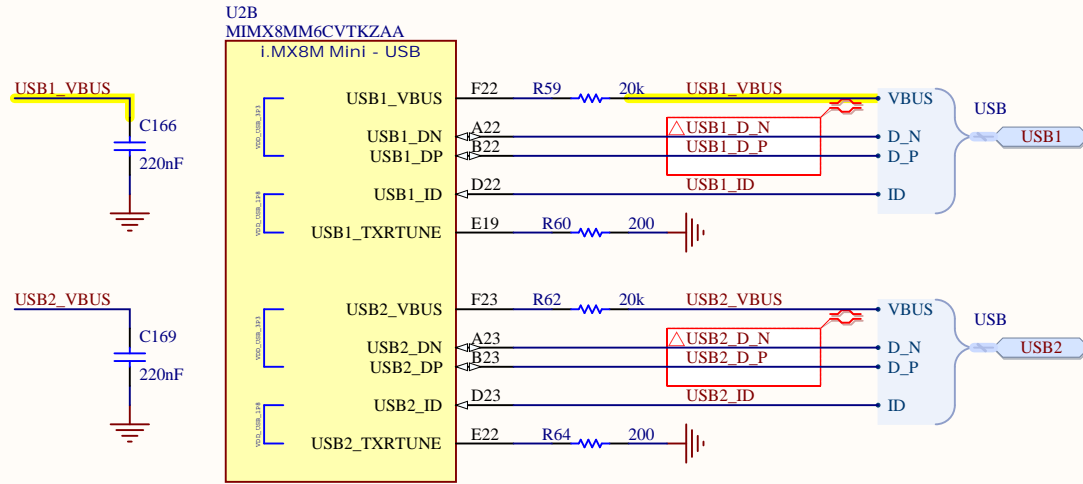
U2B
MIMX8MM6CVTKZAA
i.MX8M Mini - USB

USB1_VBUS
C166
220nF

VDD_USB_3P3
USB1_VBUS
USB1_DN
USB1_DP
VDD_USB_1P8
USB1_ID
USB1_TXRTUNE

F22
R59
20k
USB1_VBUS
A22
B22
USB1_D_N
USB1_D_P
D22
USB1_ID
E19
R60
200

VBUS
D_N
D_P
ID
USB
USB1

USB2_VBUS
C169
220nF

VDD_USB_3P3
USB2_VBUS
USB2_DN
USB2_DP
VDD_USB_1P8
USB2_ID
USB2_TXRTUNE

F23
R62
20k
USB2_VBUS
A23
B23
USB2_D_N
USB2_D_P
D23
USB2_ID
E22
R64
200

VBUS
D_N
D_P
ID
USB
USB2